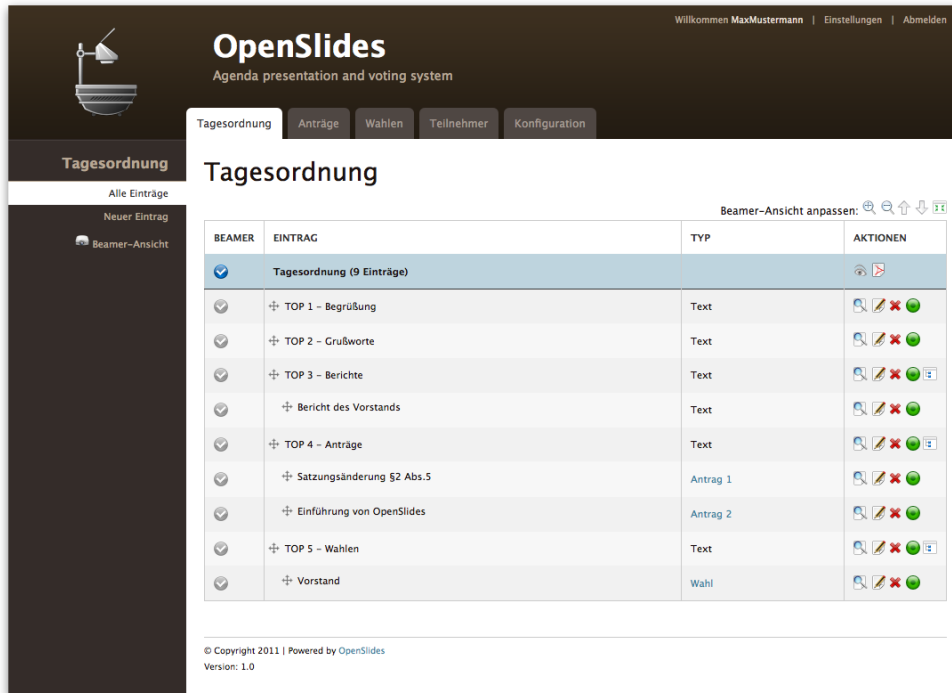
Willkommen MaxMustermann | Einstellungen | Abmelden

OpenSlides
Agenda presentation and voting system

Tagesordnung Anträge Wahlen Teilnehmer Konfiguration

Tagesordnung
Alle Einträge
Neuer Eintrag
Beamer-Ansicht

Tagesordnung

Beamer-Ansicht anpassen:

| BEAMER | EINTRAG | TYP | AKTIONEN |
|---|---|---|---|
| | Tagesordnung (9 Einträge) | | |
| | TOP 1 - Begrüßung | Text | |
| | TOP 2 - Grußworte | Text | |
| | TOP 3 - Berichte | Text | |
| | Bericht des Vorstands | Text | |
| | TOP 4 - Anträge | Text | |
| | Satzungsänderung §2 Abs.5 | Antrag 1 | |
| | Einführung von OpenSlides | Antrag 2 | |
| | TOP 5 - Wahlen | Text | |
| | Vorstand | Wahl | |

© Copyright 2011 | Powered by OpenSlides
Version: 1.0